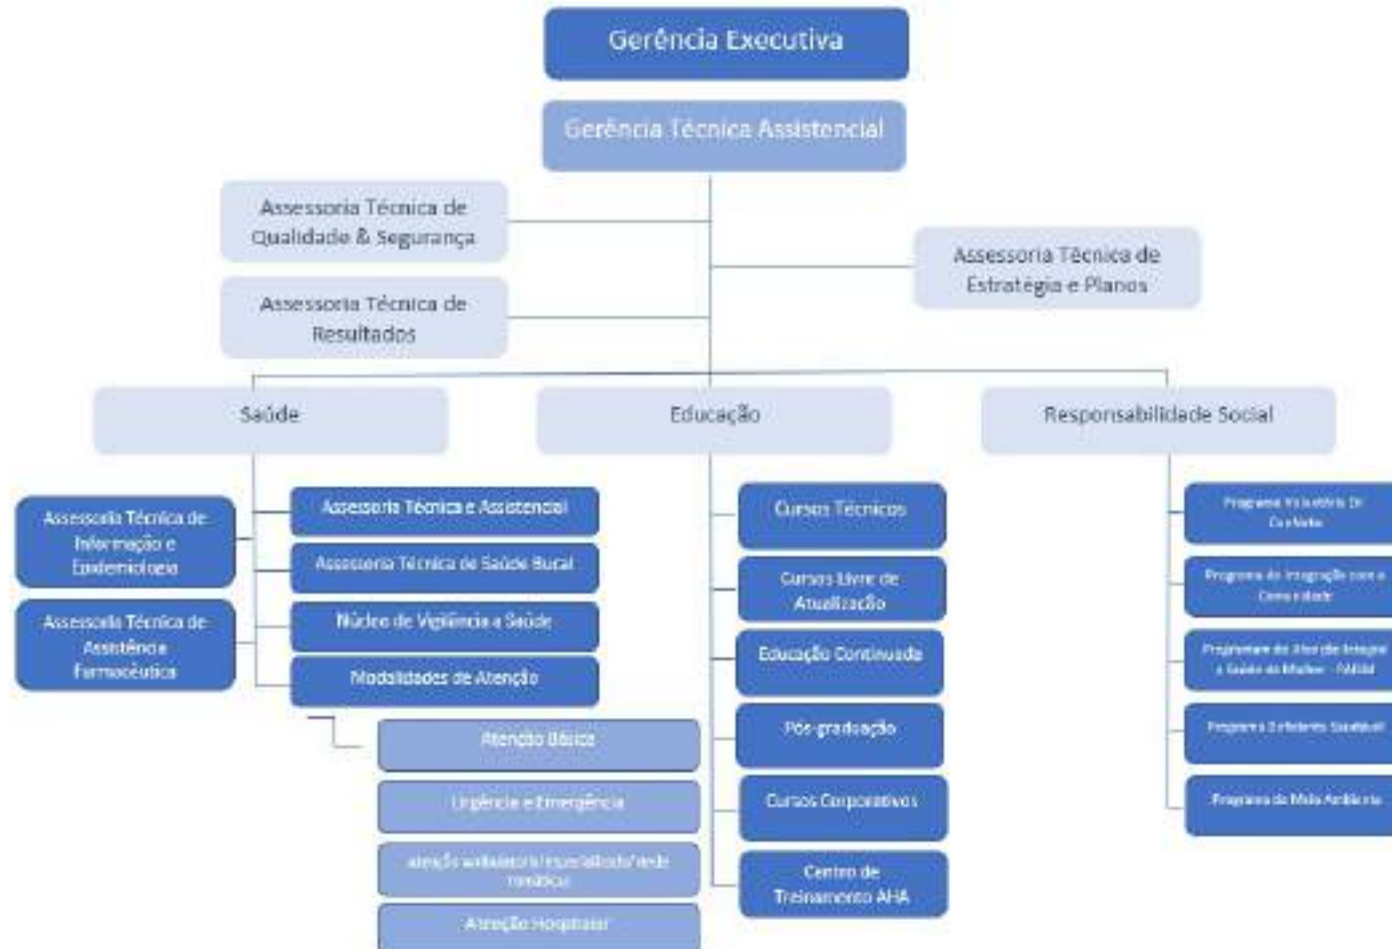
Gerência Executiva

Gerência Técnica Assistencial

Assessoria Técnica de Qualidade & Segurança

Assessoria Técnica de Resultados

Assessoria Técnica de Estratégia e Planos

Saúde

Educação

Responsabilidade Social

Assessoria Técnica de Informação e Epidemiologia

Assessoria Técnica de Assistência Farmacêutica

Assessoria Técnica e Assistencial

Assessoria Técnica de Saúde Bucal

Núcleo de Vigilância a Saúde

Modalidades de Atenção

Atenção Básica

Urgência e Emergência

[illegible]

Atenção Hospitalar

Cursos Técnicos

Cursos Livre de Atualização

Educação Continuada

Pós-graduação

Cursos Corporativos

Centro de Treinamento AHA

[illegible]

Programa de Integração com a Comunidade

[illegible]

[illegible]

Programa de Meio Ambiente